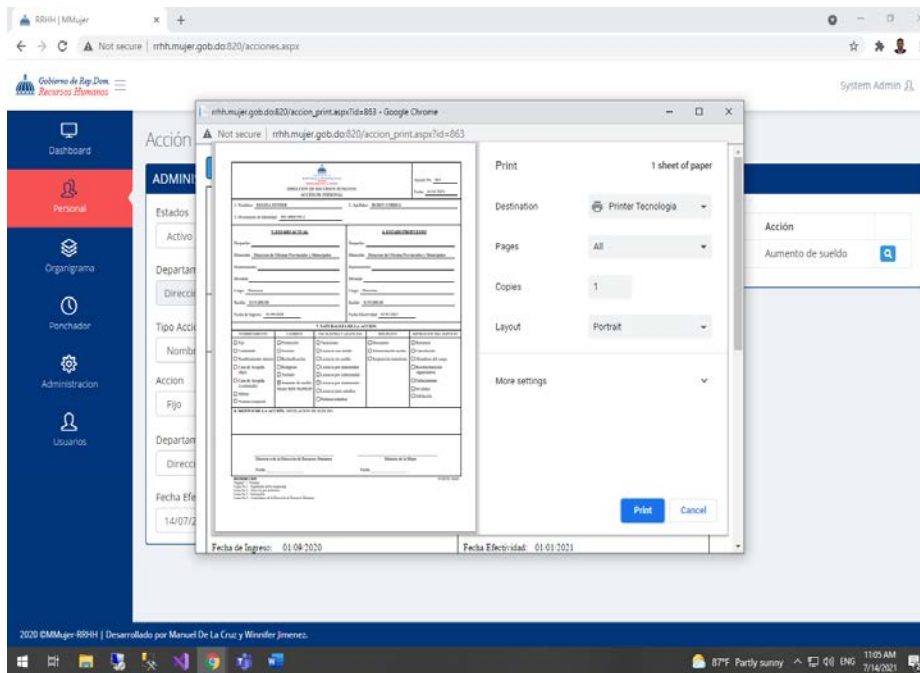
RRHH | MMujer
Not secure | rrhh.mujer.gob.do:820/acciones.aspx
Gobierno de Rep.Dom. Recursos Humanos
System Admin
Dashboard
Personal
Organigrama
Ponchador
Administracion
Usuarios
Acción
ADMINI
Estados
Activo
Departam
Direcci
Tipo Acci
Nombr
Accion
Fijo
Departam
Direcci
Fecha Efe
14/07/2
Acción
Aumento de sueldo
rrhh.mujer.gob.do:820/accion_print.aspx?id=863 - Google Chrome
Not secure | rrhh.mujer.gob.do:820/accion_print.aspx?id=863
DIRECCIÓN DE RECURSOS HUMANOS
ACCIÓN DE PERSONAL
1. SITUACIÓN ACTUAL
2. SITUACIÓN PROPUESTA
3. NATURALEZA DE LA ACCIÓN
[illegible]
Fecha de Ingreso: 01/09/2020
Fecha Efectividad: 01/01/2021
Print
1 sheet of paper
Destination
Printer Tecnologia
Pages
All
Copies
1
Layout
Portrait
More settings
Print
Cancel
2020 ©MMujer-RRHH | Desarrollado por Manuel De La Cruz y Winnifer Jimenez.
87°F Partly sunny ENG 11:05 AM 7/14/2021